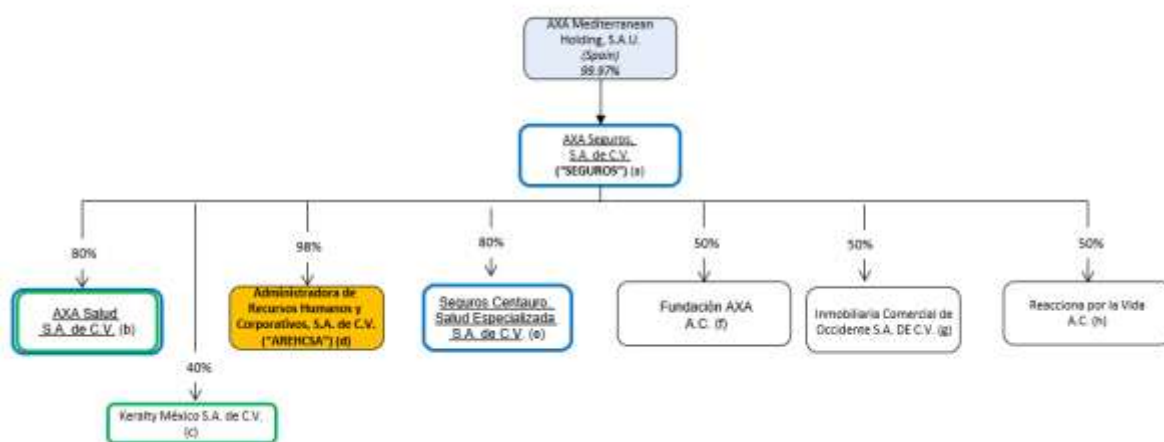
AXA Mediterranean Holding, S.A.U. (Spain) 99.97%

AXA Seguros, S.A. de C.V. ("SEGUROS") (a)

80%

AXA Salud S.A. de C.V. (b)

40%

Keralty México S.A. de C.V. (c)

98%

Administradora de Recursos Humanos y Corporativos, S.A. de C.V. ("AREHCSA") (d)

80%

Seguros Centauro, Salud Especializada S.A. de C.V. (e)

50%

Fundación AXA A.C. (f)

50%

Inmobiliaria Comercial de Occidente S.A. DE C.V. (g)

50%

Reacciona por la Vida A.C. (h)